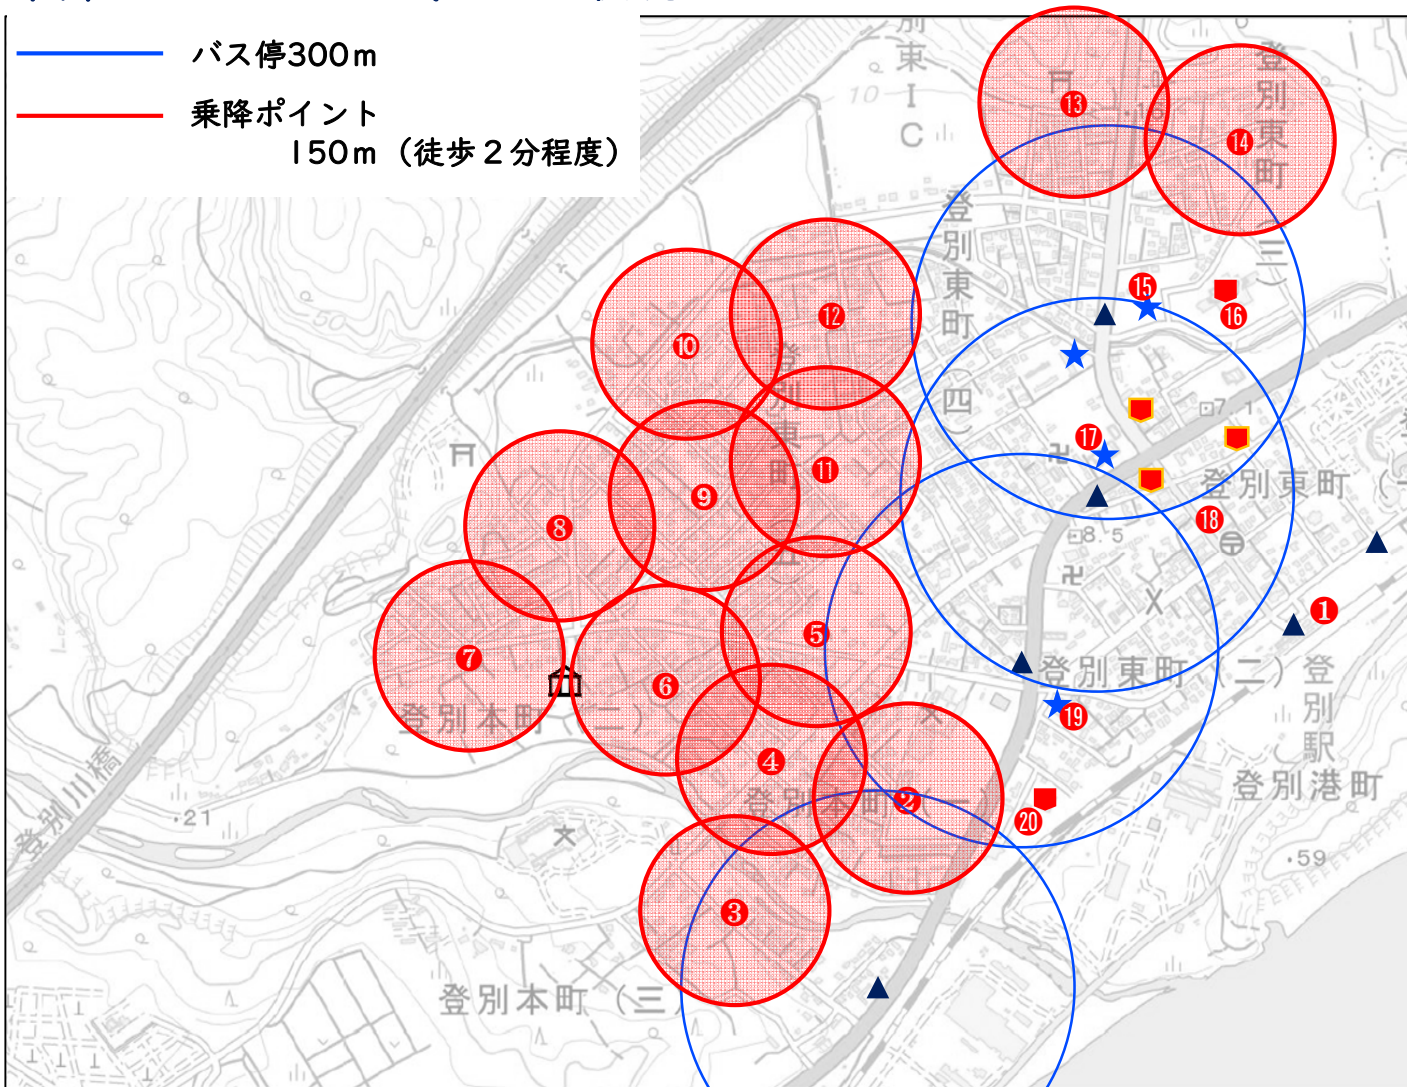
バス停300m
乗降ポイント
150m（徒歩2分程度）

登別東IC
10
13
14
登別東町
（三）
登別東町
（四）
15
16
12
10
登別東町
11
9
8
7
6
5
4
3
2
17
18
1
19
20
登別東町（一）
8.5
登別東町（二）
登別駅
登別港町
登別本町（二）
登別本町（一）
登別本町（三）
登別川橋
21
59
50